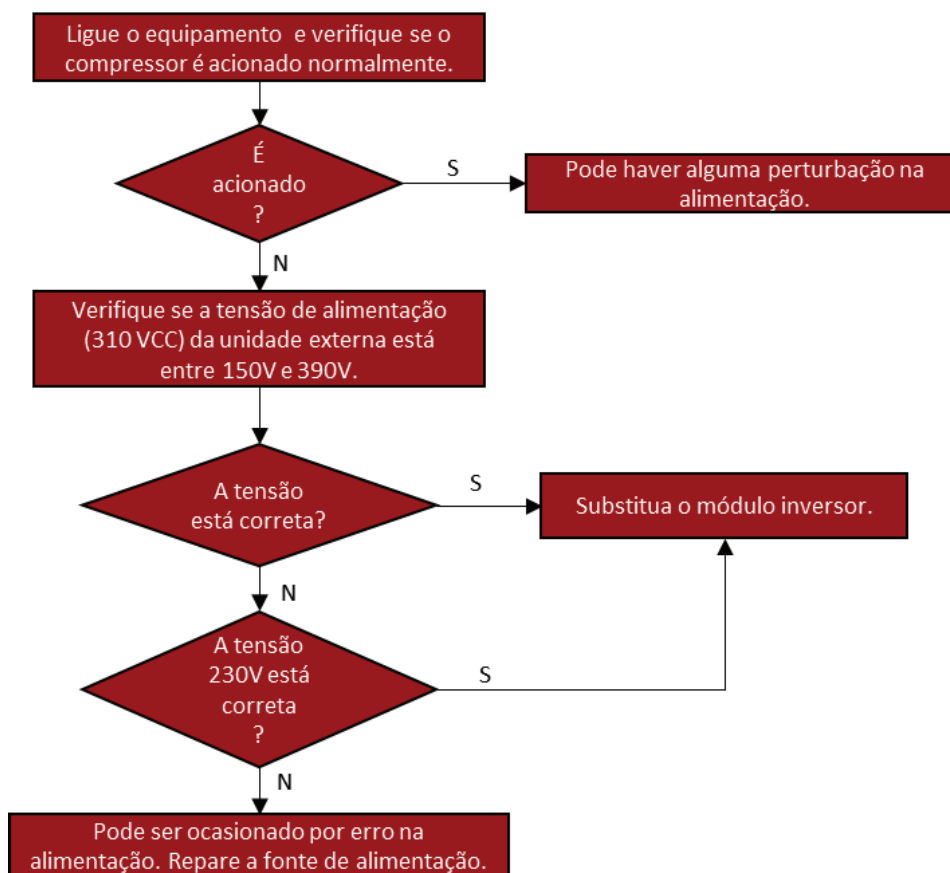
Ligue o equipamento e verifique se o compressor é acionado normalmente.

É acionado ?

S

Pode haver alguma perturbação na alimentação.

N

Verifique se a tensão de alimentação (310 VCC) da unidade externa está entre 150V e 390V.

A tensão está correta?

S

Substitua o módulo inversor.

N

A tensão 230V está correta ?

S

N

Pode ser ocasionado por erro na alimentação. Repare a fonte de alimentação.